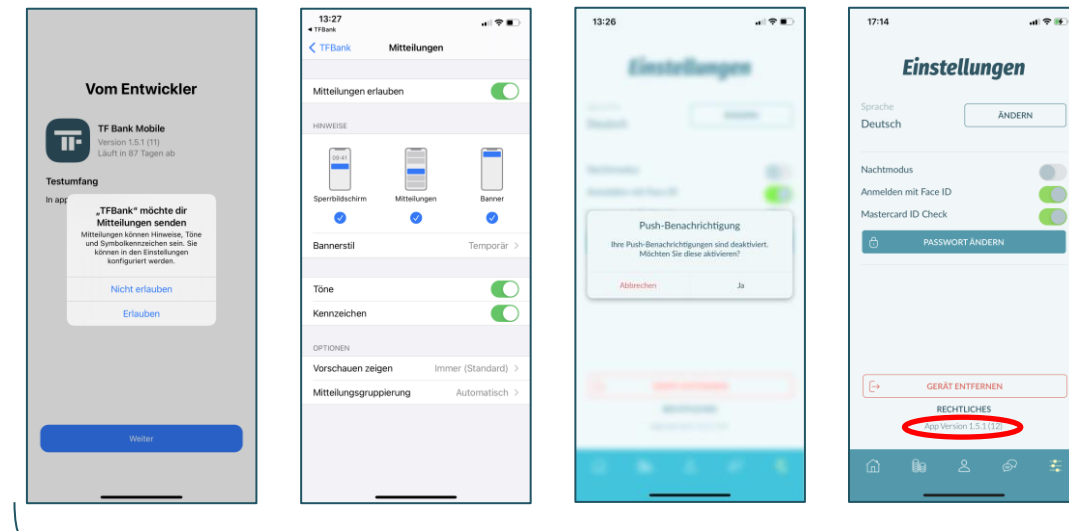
Vom Entwickler

TF Bank Mobile
Version 1.5.1 (11)
Läuft in 87 Tagen ab

Testumfang

In app

„TFBank" möchte dir Mitteilungen senden
Mitteilungen können Hinweise, Töne und Symbolkennzeichen sein. Sie können in den Einstellungen konfiguriert werden.

Nicht erlauben

Erlauben

Weiter

13:27
◂ TFBank

TFBank Mitteilungen

Mitteilungen erlauben

HINWEISE

09:41

Sperrbildschirm Mitteilungen Banner

Bannerstil Temporär

Töne

Kennzeichen

OPTIONEN

Vorschauen zeigen Immer (Standard)

Mitteilungsgruppierung Automatisch

13:26

Einstellungen

Push-Benachrichtigung
Ihre Push-Benachrichtigungen sind deaktiviert. Möchten Sie diese aktivieren?

Abbrechen Ja

17:14

Einstellungen

Sprache
Deutsch

ÄNDERN

Nachtmodus

Anmelden mit Face ID

Mastercard ID Check

PASSWORT ÄNDERN

GERÄT ENTFERNEN

RECHTLICHES

App Version 1.5.1 (12)